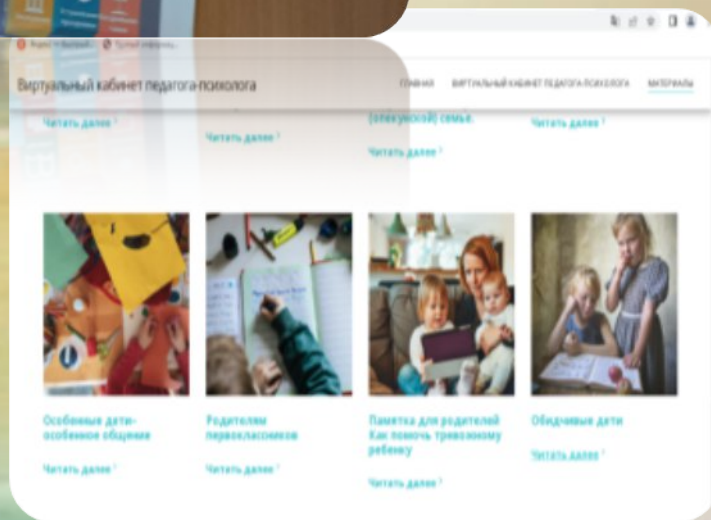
Яндекс Быстрый

Виртуальный кабинет педагога-психолога

ГЛАВНАЯ ВИРТУАЛЬНЫЙ КАБИНЕТ ПЕДАГОГА-ПСИХОЛОГА МАТЕРИАЛЫ

Читать далее

Читать далее

(опекунской) семье.

Читать далее

Читать далее

Особенные дети-особенное общение

Читать далее

Родителям первоклассников

Читать далее

Памятка для родителей Как помочь тревожному ребенку

Читать далее

Обидчивые дети

Читать далее